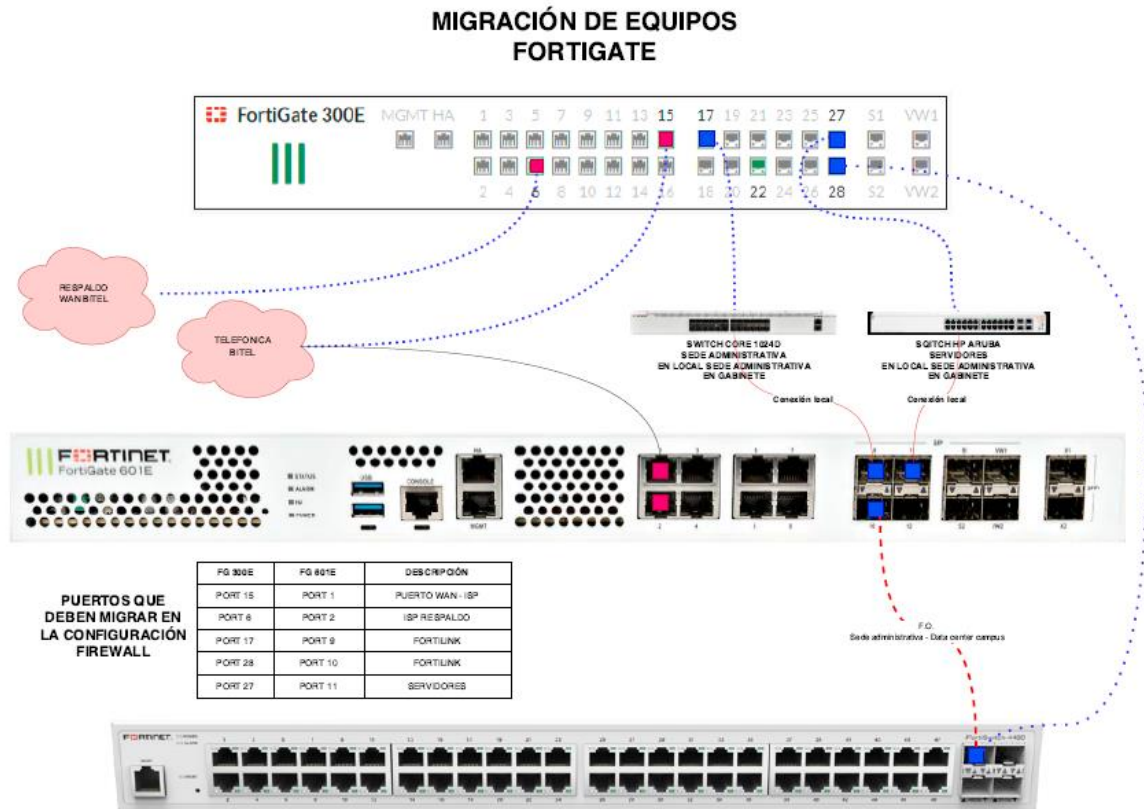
MIGRACIÓN DE EQUIPOS
FORTIGATE

FortiGate 300E

MGMT HA 1 3 5 7 9 11 13 15 17 19 21 23 25 27 S1 VW1
2 4 6 8 10 12 14 16 18 20 22 24 26 28 S2 VW2

RESPALDO
WAN BITEL

TELEFONICA
BITEL

SWITCH CORE 1024D
SEDE ADMINISTRATIVA
EN LOCAL SEDE ADMINISTRATIVA
EN GABINETE

SQITCH HP ARUBA
SERVIDORES
EN LOCAL SEDE ADMINISTRATIVA
EN GABINETE

Conexión local

Conexión local

FORTINET
FortiGate 601E

STATUS
ALARM
HA
POWER

USB
CONSOLE
HA
MGMT

PUERTOS QUE DEBEN MIGRAR EN LA CONFIGURACIÓN FIREWALL

| FG 300E | FG 601E | DESCRIPCIÓN |
|---|---|---|
| PORT 15 | PORT 1 | PUERTO WAN - ISP |
| PORT 6 | PORT 2 | ISP RESPALDO |
| PORT 17 | PORT 9 | FORTILINK |
| PORT 28 | PORT 10 | FORTILINK |
| PORT 27 | PORT 11 | SERVIDORES |

F.O.
Sede administrativa - Data center campus

FORTINET